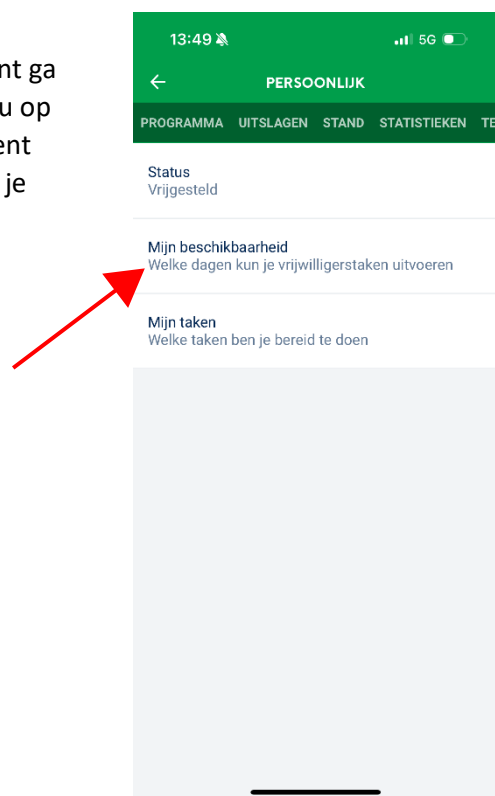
nt ga
u op
ent
je

13:49
5G
PERSOONLIJK
PROGRAMMA UITSLAGEN STAND STATISTIEKEN TE

Status
Vrijgesteld

Mijn beschikbaarheid
Welke dagen kun je vrijwilligerstaken uitvoeren

Mijn taken
Welke taken ben je bereid te doen